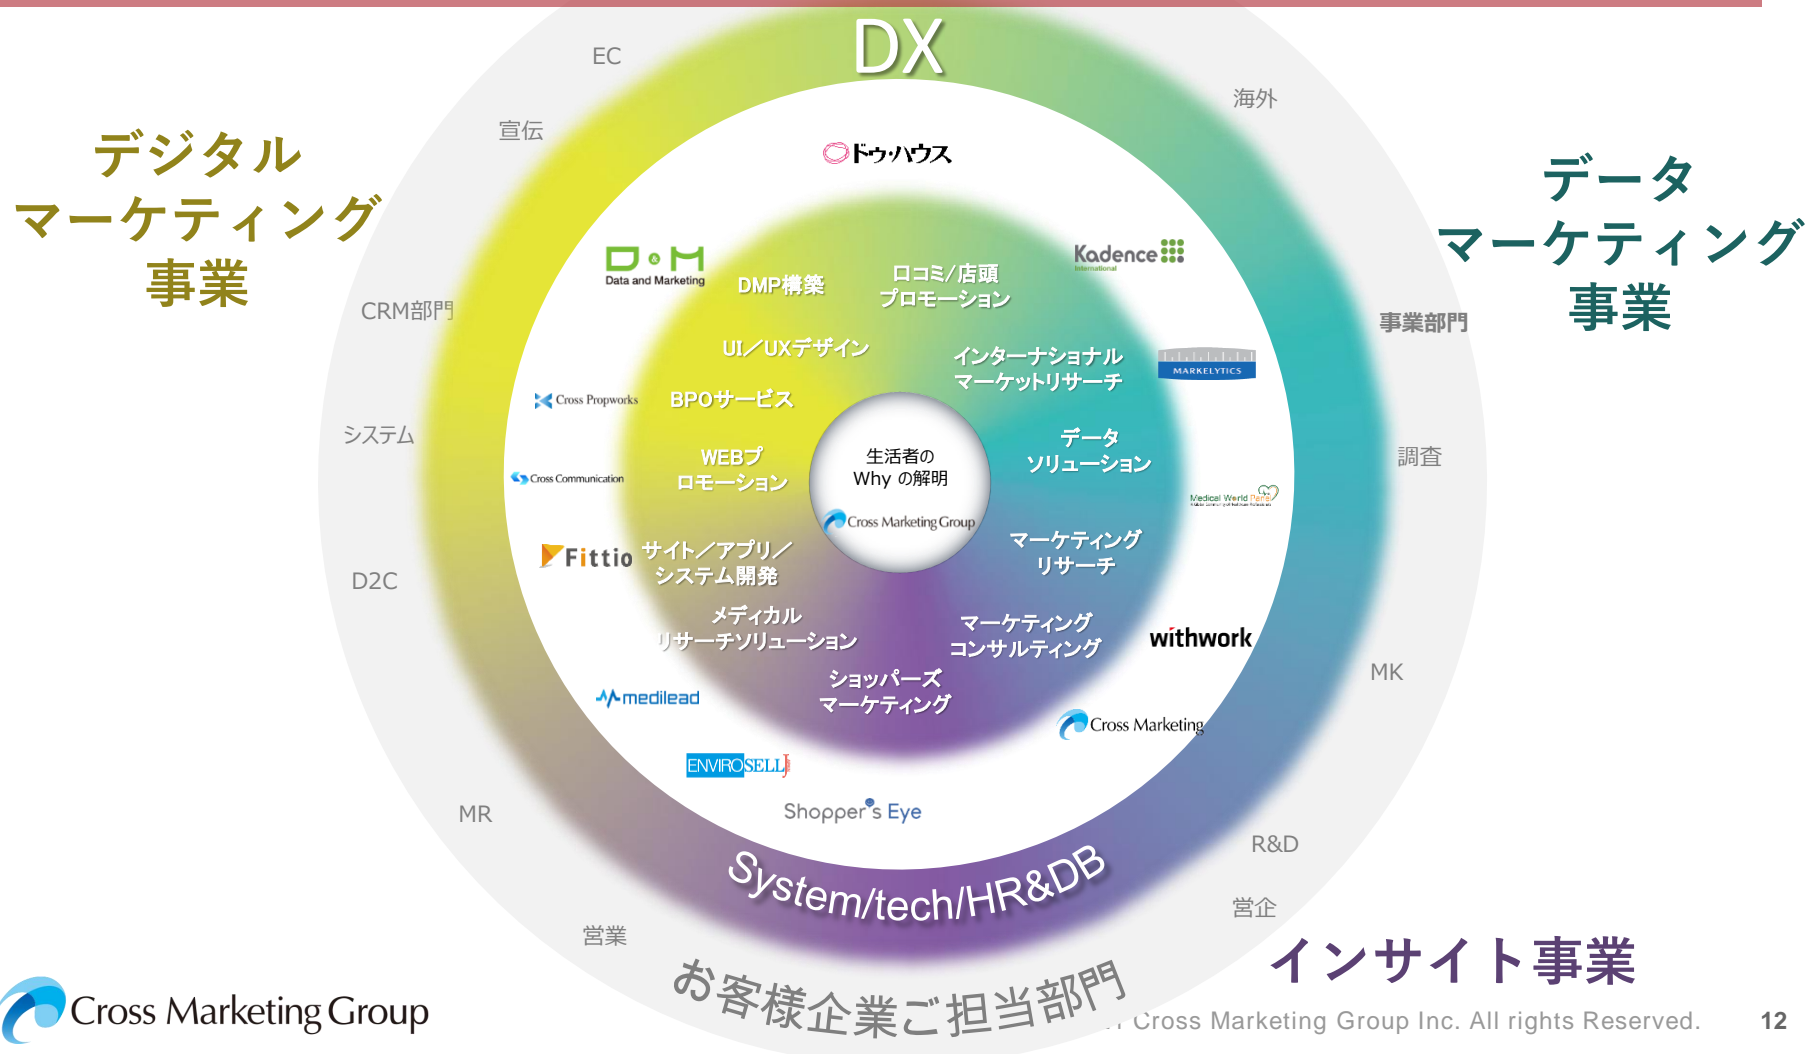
DX

デジタル
マーケティング
事業

データ
マーケティング
事業

EC
宣伝
CRM部門
システム
D2C
MR
営業

海外
事業部門
調査
MK
R&D
営企

ドゥ·ハウス
Data and Marketing
DMP構築
口コミ/店頭
プロモーション
Kadence International
UI／UXデザイン
インターナショナル
マーケットリサーチ
MARKELYTICS
Cross Propworks
BPOサービス
WEBプロモーション
生活者の
Why の解明
Cross Marketing Group
データ
ソリューション
Cross Communication
Medical World Peers
Fittio
サイト／アプリ／
システム開発
マーケティング
リサーチ
メディカル
リサーチソリューション
マーケティング
コンサルティング
withwork
ショッパーズ
マーケティング
medilead
Cross Marketing
ENVIROSELL
Shopper's Eye

System/tech/HR&DB

お客様企業ご担当部門

インサイト事業

Cross Marketing Group

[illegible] Cross Marketing Group Inc. All rights Reserved.
12